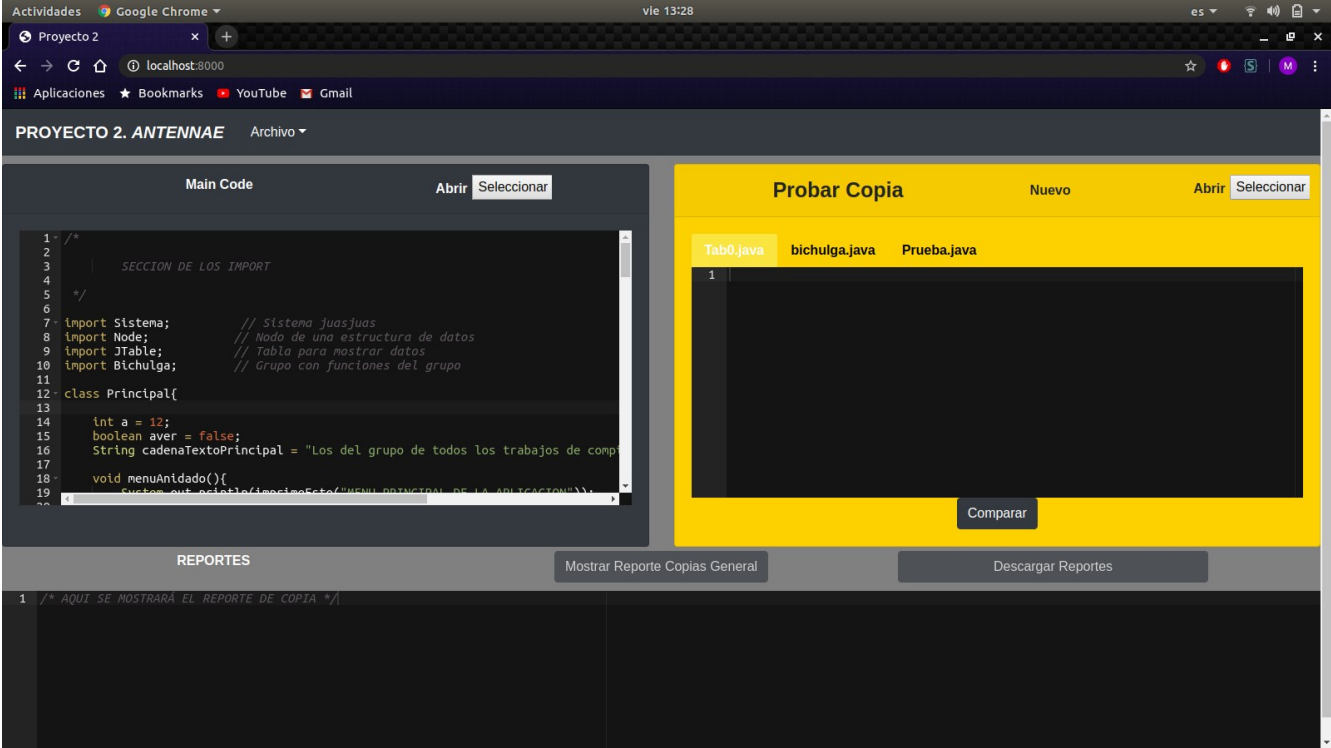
Actividades Google Chrome ▾ vie 13:28 es ▾

Proyecto 2 × +

localhost:8000

Aplicaciones Bookmarks YouTube Gmail

PROYECTO 2. ANTENNAE Archivo ▾

Main Code Abrir Seleccionar

1 /*
2
3 SECCION DE LOS IMPORT
4
5 */
6
7 import Sistema; // Sistema juasjuas
8 import Node; // Nodo de una estructura de datos
9 import JTable; // Tabla para mostrar datos
10 import Bichulga; // Grupo con funciones del grupo
11
12 class Principal{
13
14 int a = 12;
15 boolean aver = false;
16 String cadenaTextoPrincipal = "Los del grupo de todos los trabajos de comp
17
18 void menuAnidado(){
19 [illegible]

Probar Copia Nuevo Abrir Seleccionar

Tab0.java bichulga.java Prueba.java

1

Comparar

REPORTES Mostrar Reporte Copias General Descargar Reportes

1 /* AQUI SE MOSTRARÁ EL REPORTE DE COPIA */